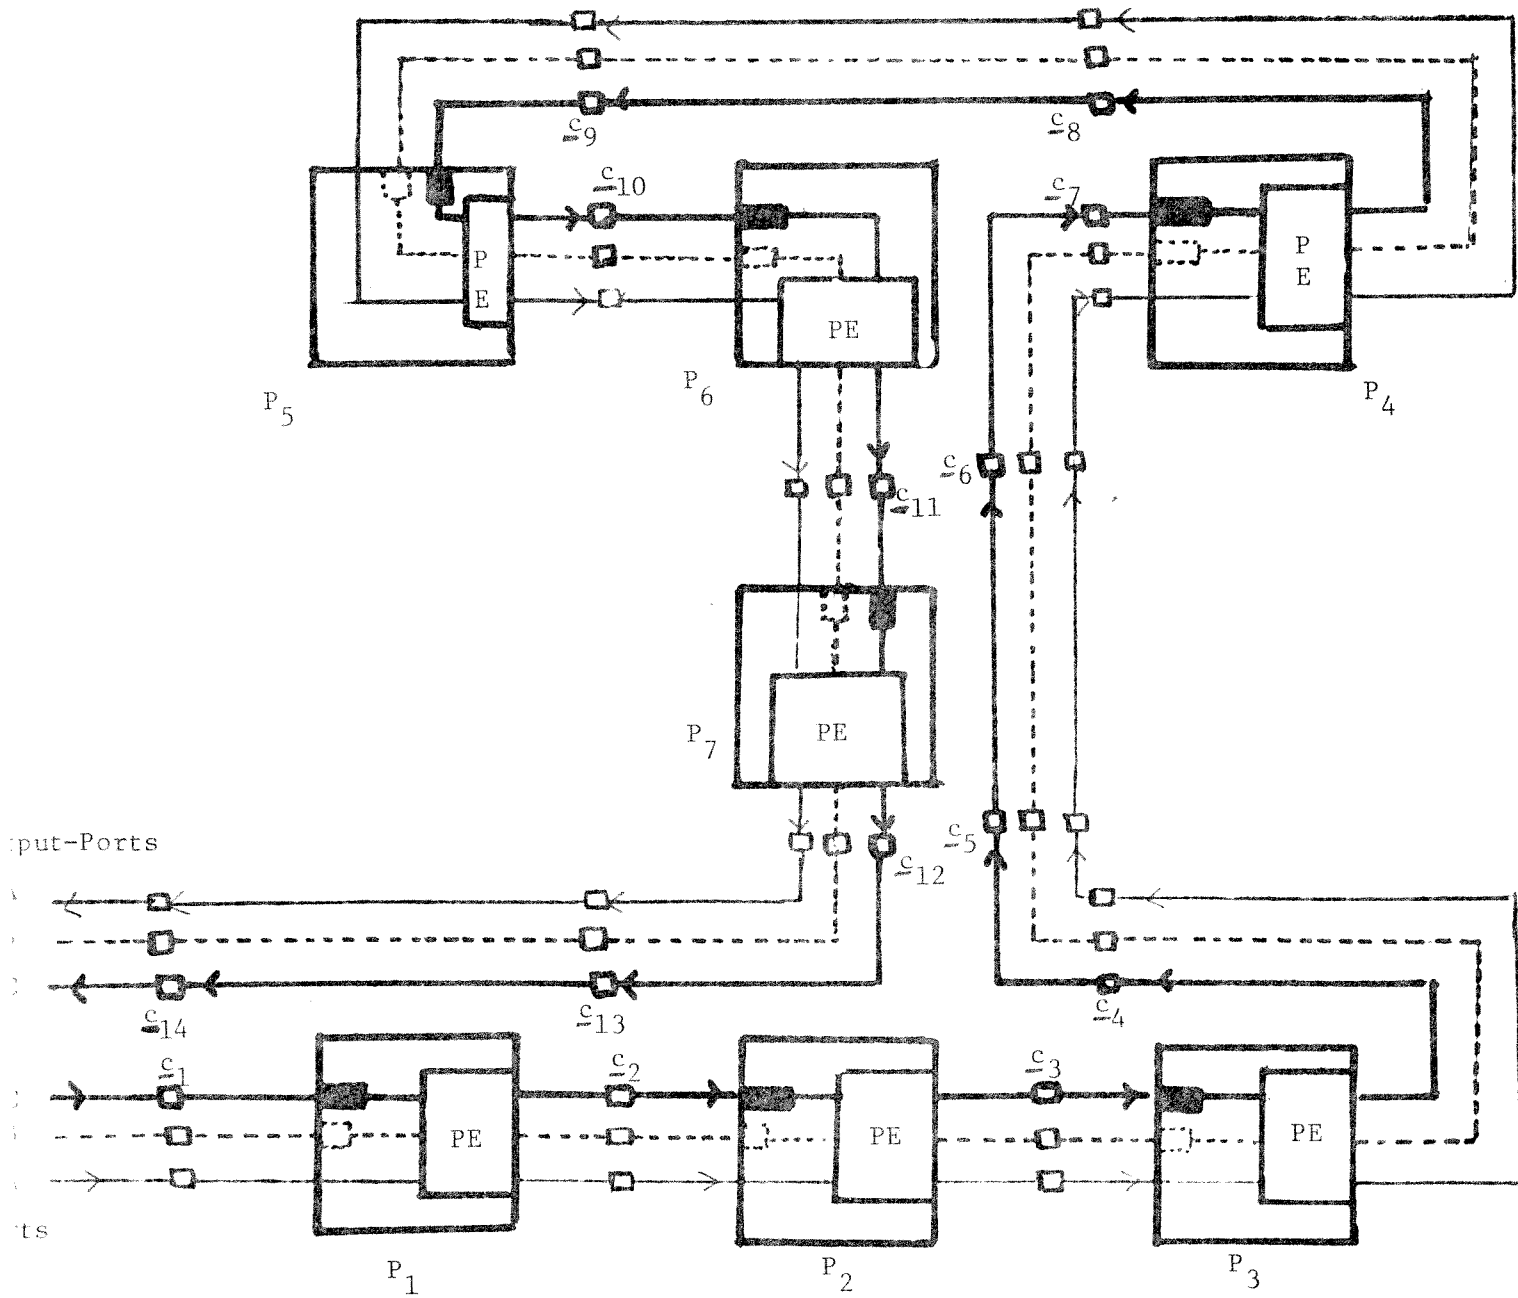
$\underline{c}_9$
$\underline{c}_8$
$\underline{c}_{10}$
P
E
PE
$\underline{c}_7$
P
E
$P_5$
$P_6$
$P_4$
$\underline{c}_6$
$\underline{c}_{11}$
PE
$P_7$
:put-Ports
$\underline{c}_5$
$\underline{c}_{12}$
$\underline{c}_{14}$
$\underline{c}_{13}$
$\underline{c}_4$
$\underline{c}_1$
PE
$\underline{c}_2$
PE
$\underline{c}_3$
PE
:ts
$P_1$
$P_2$
$P_3$